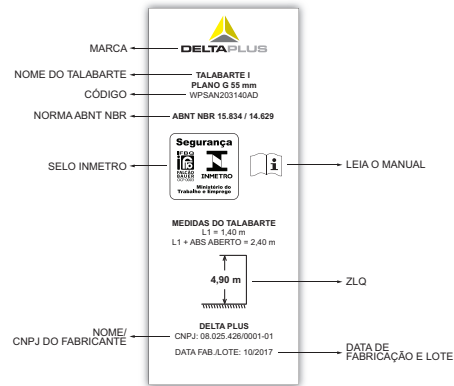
MARCA

DELTAPLUS

NOME DO TALABARTE

TALABARTE I PLANO G 55 mm

CÓDIGO

WPSAN203140AD

NORMA ABNT NBR

ABNT NBR 15.834 / 14.629

SELO INMETRO

Segurança

OCP FALCÃO BAUER

INMETRO

Ministério do Trabalho e Emprego

LEIA O MANUAL

MEDIDAS DO TALABARTE
L1 = 1,40 m
L1 + ABS ABERTO = 2,40 m

4,90 m

ZLQ

NOME/ CNPJ DO FABRICANTE

DELTA PLUS
CNPJ: 08.025.426/0001-01

DATA FAB./LOTE: 10/2017

DATA DE FABRICAÇÃO E LOTE